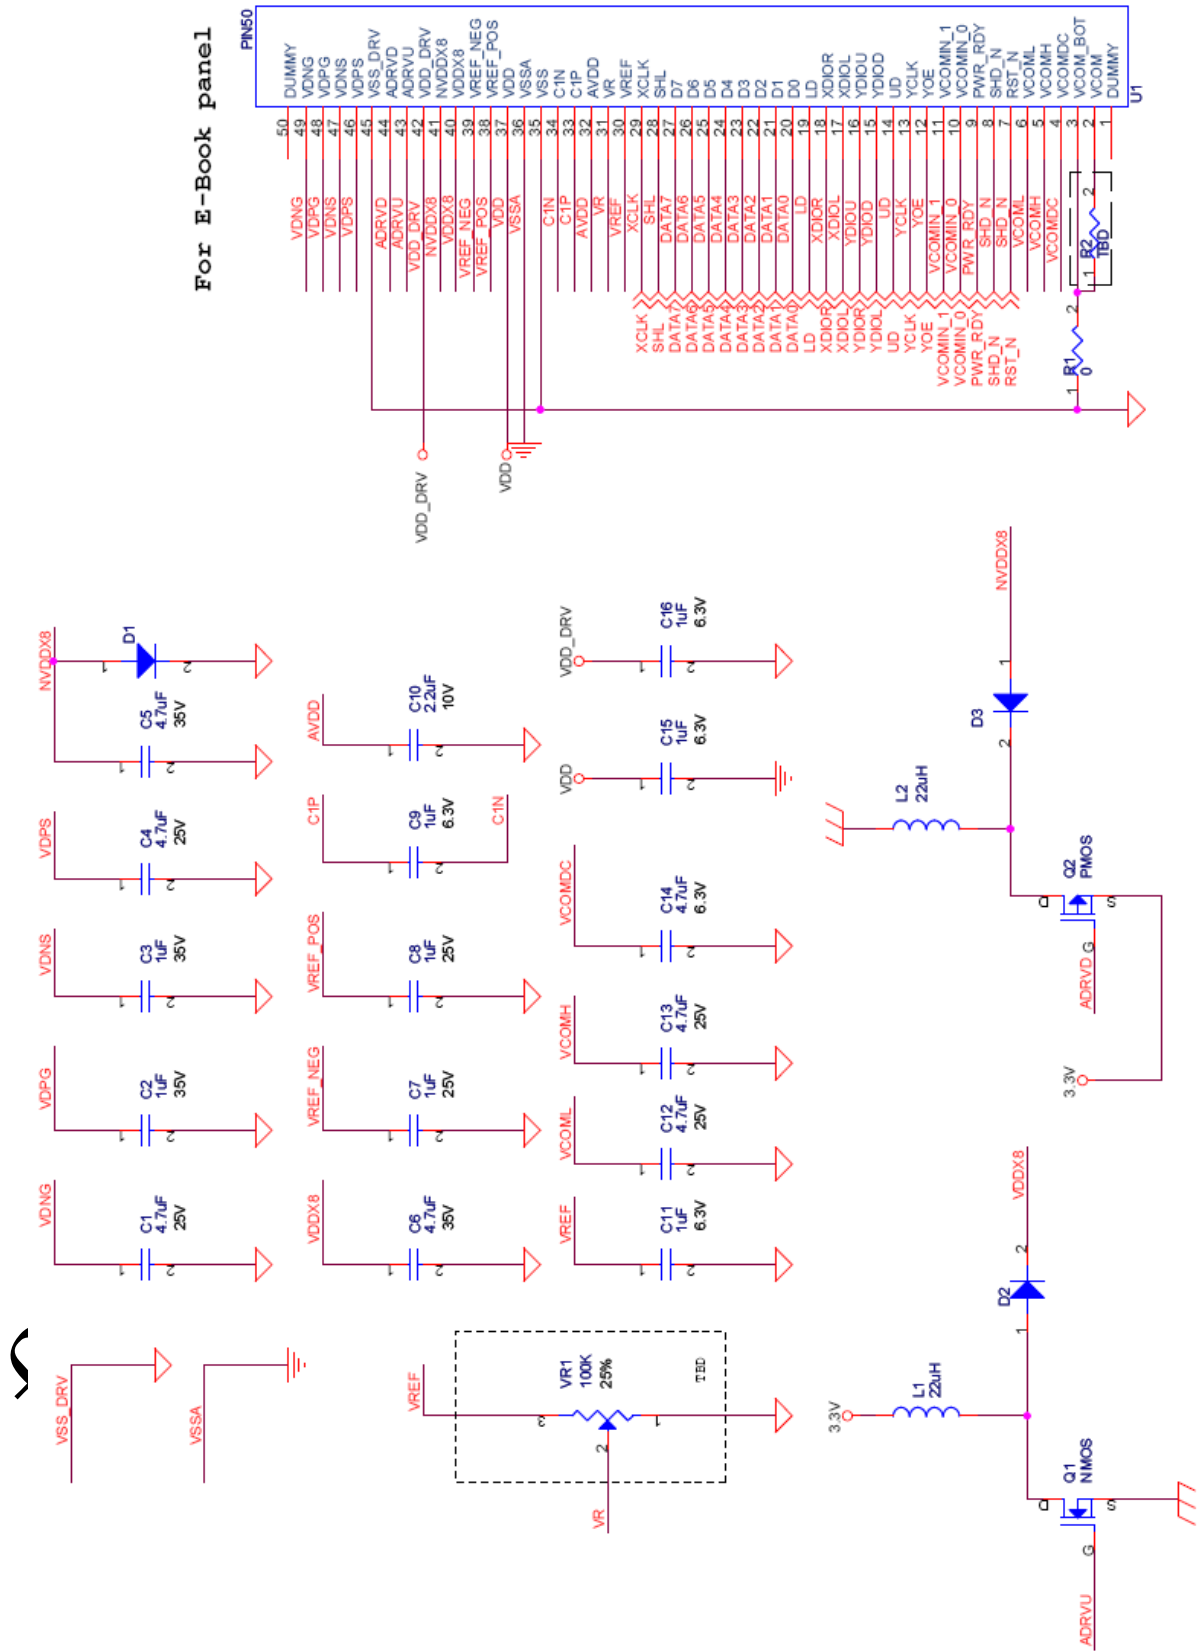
For E-Book panel

PIN50
DUMMY
VDNG
VDPG
VDNS
VDPS
VSS_DRV
ADRVD
ADRVU
VDD_DRV
NVDDX8
VDDX8
VREF_NEG
VREF_POS
VDD
VSSA
VSS
C1N
C1P
AVDD
VR
VREF
XCLK
SHL
D7
D6
D5
D4
D3
D2
D1
D0
LD
XDIOR
XDIOL
YDIOU
YDIOD
UD
YCLK
YOE
VCOMIN_1
VCOMIN_0
PWR_RDY
SHD_N
RST_N
VCOML
VCOMH
VCOMDC
VCOM_BOT
VCOM
DUMMY
U1

50 49 48 47 46 45 44 43 42 41 40 39 38 37 36 35 34 33 32 31 30 29 28 27 26 25 24 23 22 21 20 19 18 17 16 15 14 13 12 11 10 9 8 7 6 5 4 3 2 1

VDNG
VDPG
VDNS
VDPS
ADRVD
ADRVU
VDD_DRV
NVDDX8
VDDX8
VREF_NEG
VREF_POS
VDD
VSSA
C1N
C1P
AVDD
VR
VREF
XCLK
SHL
DATA7
DATA6
DATA5
DATA4
DATA3
DATA2
DATA1
DATA0
LD
XDIOR
XDIOL
YDIOU
YDIOD
UD
YCLK
YOE
VCOMIN_1
VCOMIN_0
PWR_RDY
SHD_N
VCOML
VCOMH
VCOMDC

R2
TBD
2
1
2
R1
0
1

XCLK
SHL
DATA7
DATA6
DATA5
DATA4
DATA3
DATA2
DATA1
DATA0
LD
XDIOR
XDIOL
YDIOR
YDIOL
UD
YCLK
YOE
VCOMIN_1
VCOMIN_0
PWR_RDY
SHD_N
RST_N

VDD_DRV
VDD

NVDDX8
D1
1 2
C5
4.7uF
35V
VDPS
C4
4.7uF
25V
VDNS
C3
1uF
35V
VDPG
C2
1uF
35V
VDNG
C1
4.7uF
25V

AVDD
C10
2.2uF
10V
C1P
C9
1uF
6.3V
C1N
VREF_POS
C8
1uF
25V
VREF_NEG
C7
1uF
25V
VDDX8
C6
4.7uF
35V

VDD_DRV
C16
1uF
6.3V
VDD
C15
1uF
6.3V
VCOMDC
C14
4.7uF
6.3V
VCOMH
C13
4.7uF
25V
VCOML
C12
4.7uF
25V
VREF
C11
1uF
6.3V

NVDDX8
1
D3
2
L2
22uH
Q2
PMOS
D S G
ADRVD
3.3V

VDDX8
2
D2
1
L1
22uH
3.3V
Q1
NMOS
D S G
ADRVU

VSS_DRV
VSSA

VREF
VR1
100K
25%
TBD
3 1 2
VR